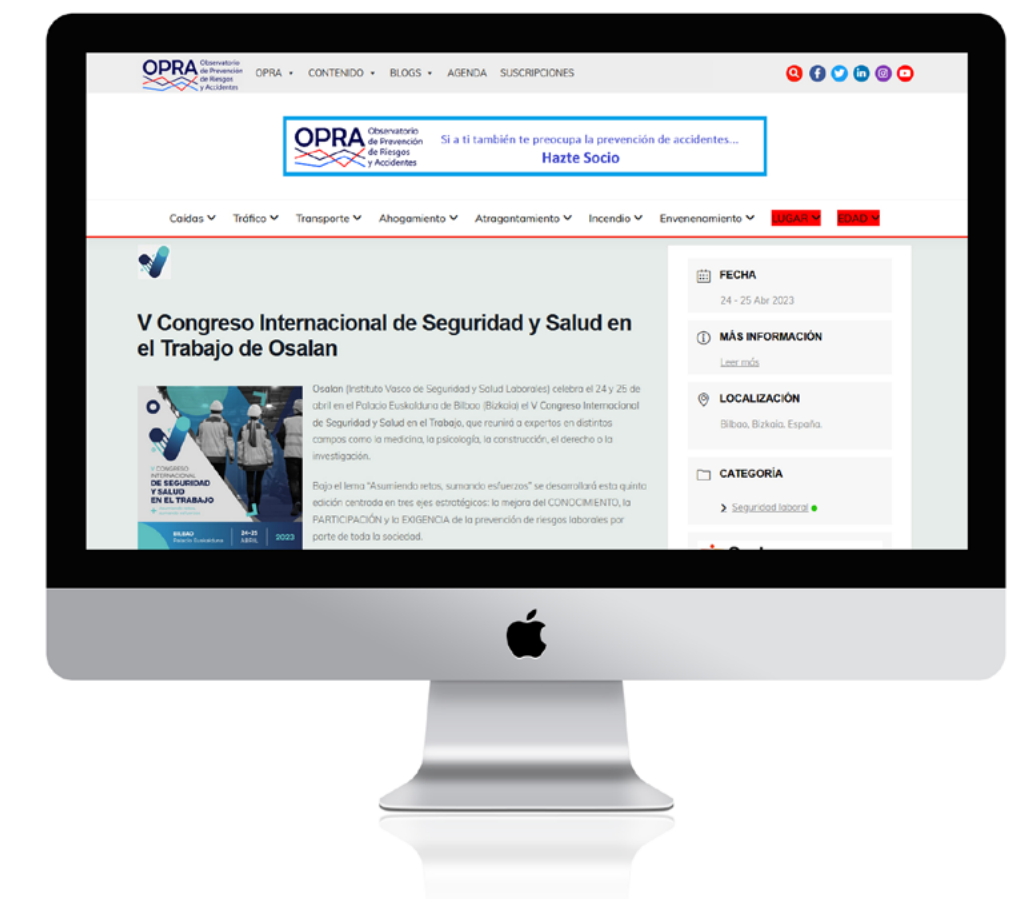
OPRA Observatorio de Prevención de Riesgos y Accidentes OPRA • CONTENIDO • BLOGS • AGENDA SUSCRIPCIONES

OPRA Observatorio de Prevención de Riesgos y Accidentes
Si a ti también te preocupa la prevención de accidentes...
Hazte Socio

Caídas Tráfico Transporte Ahogamiento Atragantamiento Incendio Envenenamiento LUGAR EDAD

V Congreso Internacional de Seguridad y Salud en el Trabajo de Osalan

V CONGRESO INTERNACIONAL DE SEGURIDAD Y SALUD EN EL TRABAJO
BILBAO Palacio Euskalduna 24-25 ABRIL 2023

Osalan (Instituto Vasco de Seguridad y Salud Laborales) celebra el 24 y 25 de abril en el Palacio Euskalduna de Bilbao (Bizkaia) el V Congreso Internacional de Seguridad y Salud en el Trabajo, que reunirá a expertos en distintos campos como la medicina, la psicología, la construcción, el derecho o la investigación.

Bajo el lema "Asumiendo retos, sumando esfuerzos" se desarrollará esta quinta edición centrada en tres ejes estratégicos: la mejora del CONOCIMIENTO, la PARTICIPACIÓN y la EXIGENCIA de la prevención de riesgos laborales por parte de toda la sociedad.

FECHA
24 - 25 Abr 2023

MÁS INFORMACIÓN
Leer más

LOCALIZACIÓN
Bilbao, Bizkaia, España.

CATEGORÍA
Seguridad laboral